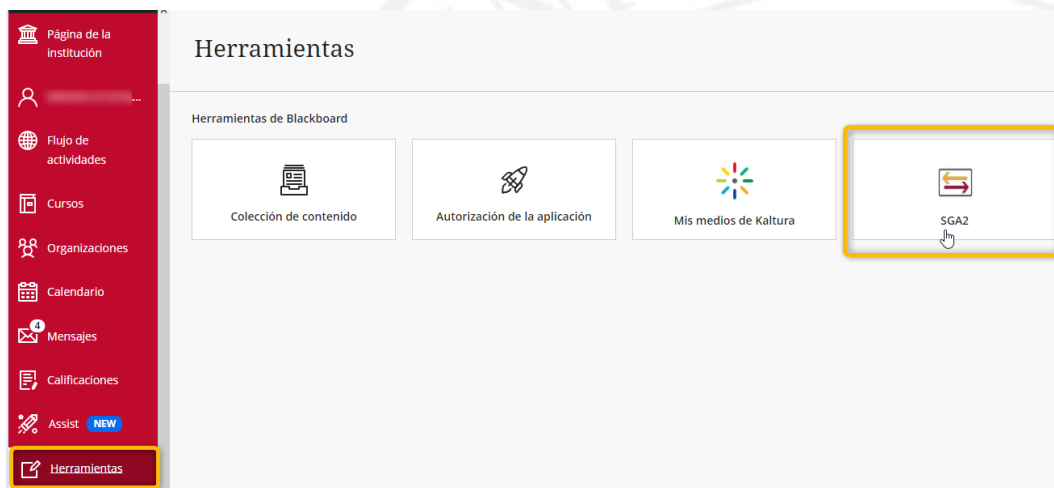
Página de la institución

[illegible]...

Flujo de actividades

Cursos

Organizaciones

Calendario

4 Mensajes

Calificaciones

Assist NEW

Herramientas

Herramientas

Herramientas de Blackboard

Colección de contenido

Autorización de la aplicación

Mis medios de Kaltura

SGA2